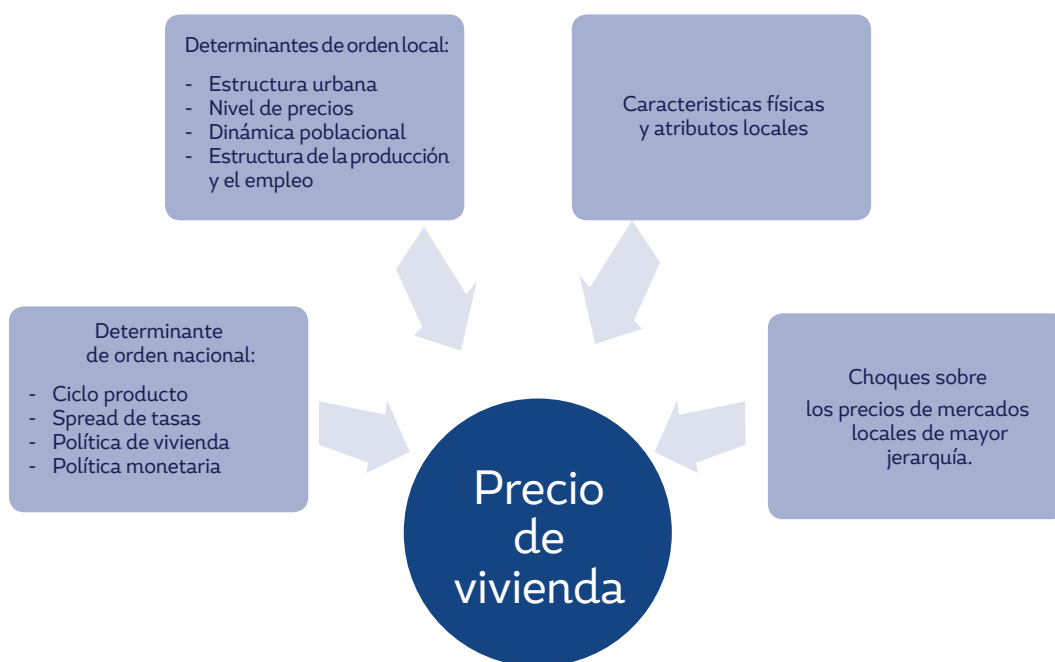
Determinantes de orden local:

- Estructura urbana
- Nivel de precios
- Dinámica poblacional
- Estructura de la producción y el empleo

Caracteristicas físicas y atributos locales

Determinante de orden nacional:

- Ciclo producto
- Spread de tasas
- Política de vivienda
- Política monetaria

Choques sobre los precios de mercados locales de mayor jerarquía.

Precio de vivienda